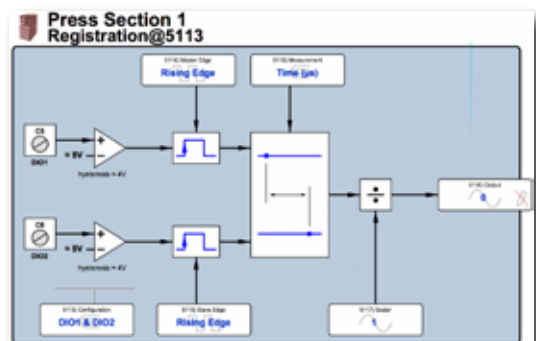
Press Section 1
Registration@5113

5114| Master Edge
Rising Edge

5115| Measurement
Time (µs)

C6
DIO1
+ 8V
hysteresis = 4V

C6
DIO2
+ 8V
hysteresis = 4V

5116| Output

5113| Configuration
DIO1 & DIO2

5114| Slave Edge
Rising Edge

5117| Scaler
1